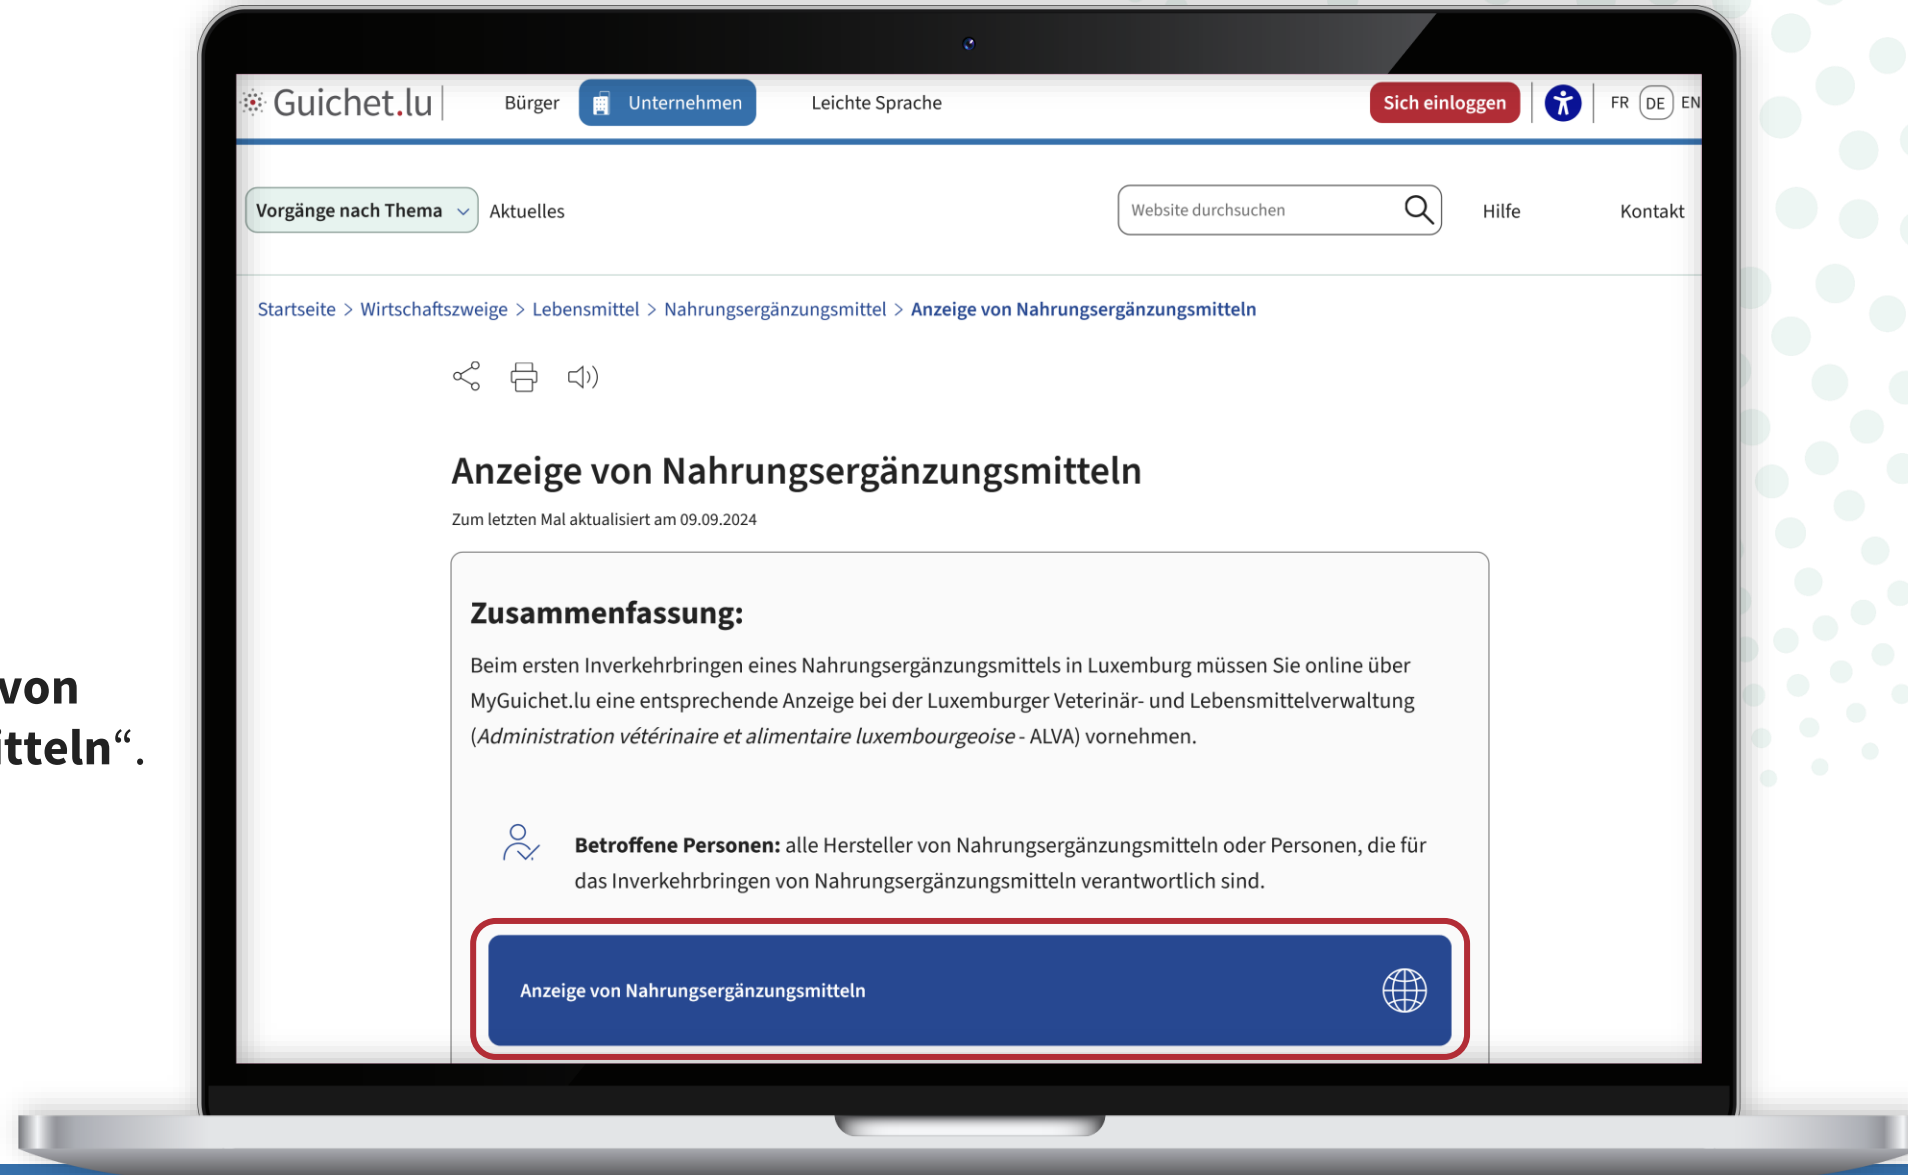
von
itteln“.

Guichet.lu | Bürger Unternehmen Leichte Sprache Sich einloggen FR DE EN

Vorgänge nach Thema Aktuelles Website durchsuchen Hilfe Kontakt

Startseite > Wirtschaftszweige > Lebensmittel > Nahrungsergänzungsmittel > Anzeige von Nahrungsergänzungsmitteln

# Anzeige von Nahrungsergänzungsmitteln

Zum letzten Mal aktualisiert am 09.09.2024

## Zusammenfassung:

Beim ersten Inverkehrbringen eines Nahrungsergänzungsmittels in Luxemburg müssen Sie online über MyGuichet.lu eine entsprechende Anzeige bei der Luxemburger Veterinär- und Lebensmittelverwaltung (*Administration vétérinaire et alimentaire luxembourgeoise* - ALVA) vornehmen.

**Betroffene Personen:** alle Hersteller von Nahrungsergänzungsmitteln oder Personen, die für das Inverkehrbringen von Nahrungsergänzungsmitteln verantwortlich sind.

Anzeige von Nahrungsergänzungsmitteln